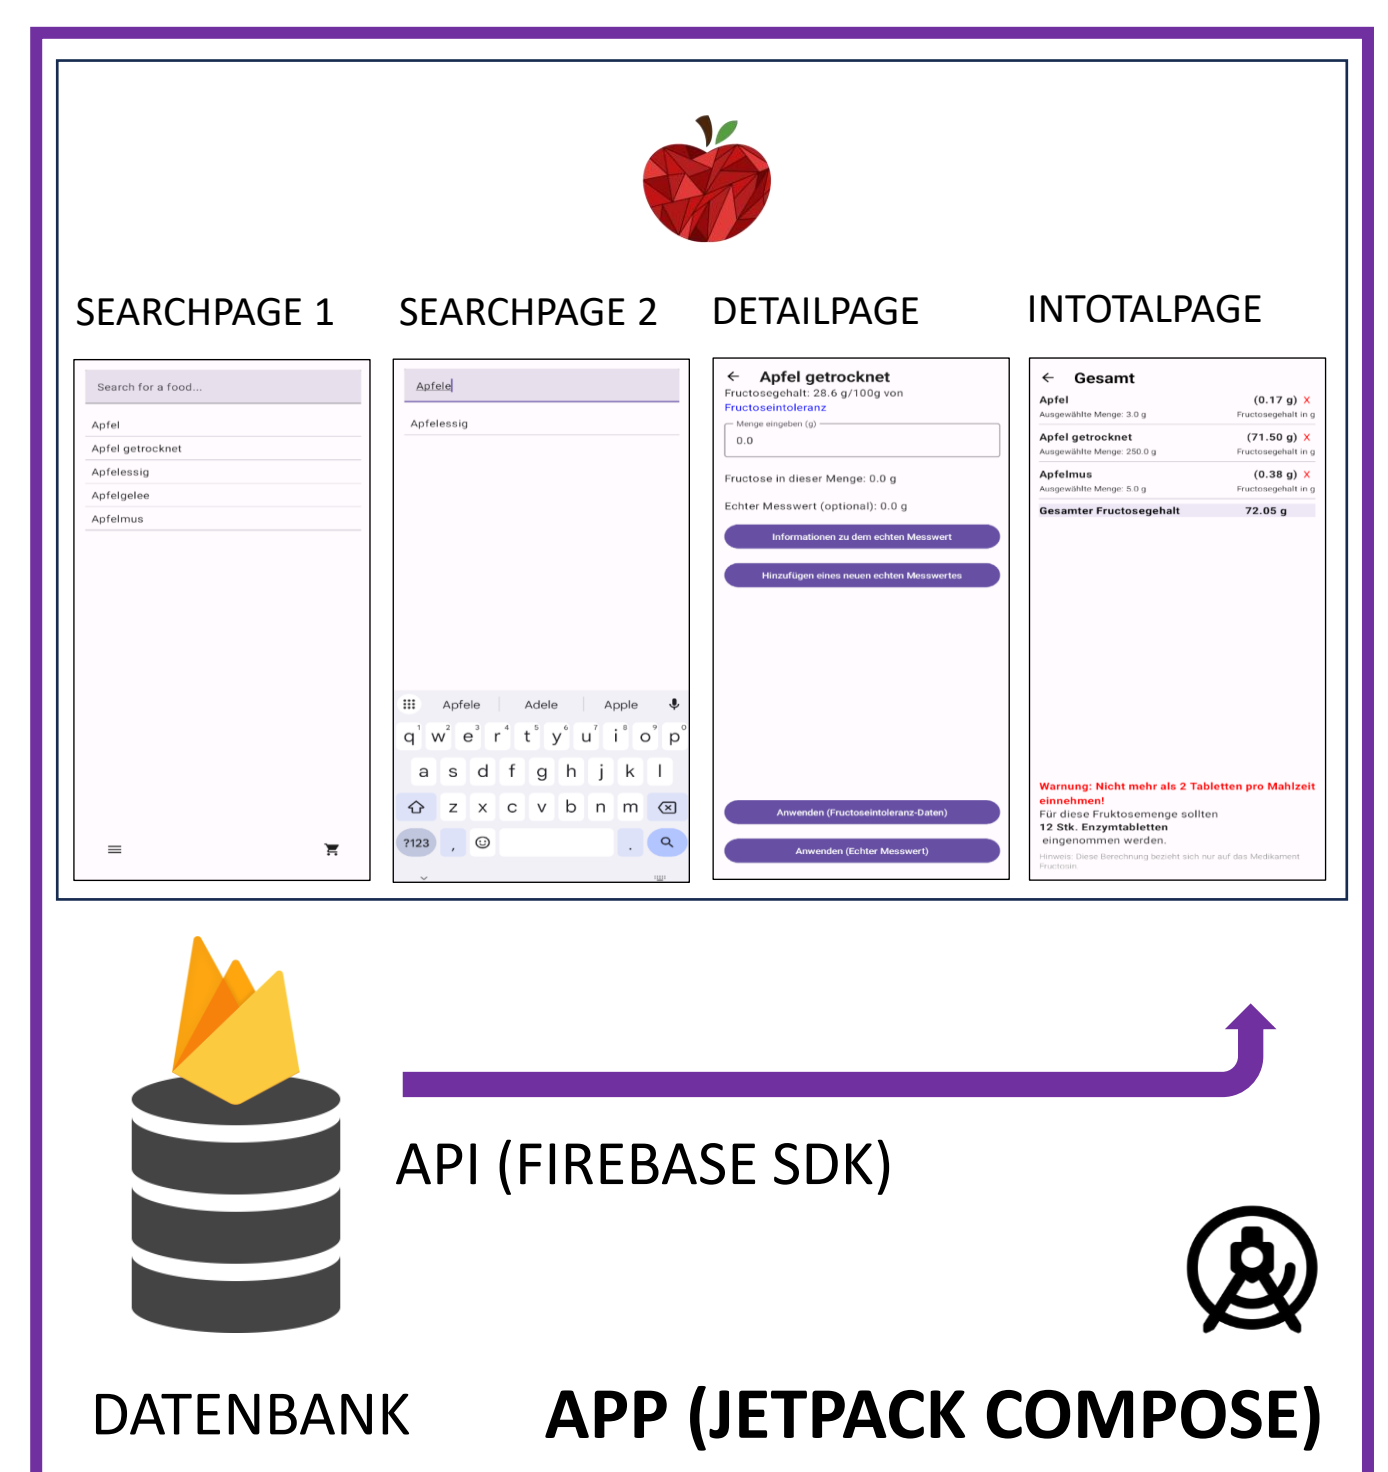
SEARCHPAGE 1

Search for a food...

Apfel
Apfel getrocknet
Apfelessig
Apfelgelee
Apfelmus

SEARCHPAGE 2

Apfele

Apfelessig

Apfele Adele Apple

q w e r t y u i o p
a s d f g h j k l
z x c v b n m
?123 , .

DETAILPAGE

← Apfel getrocknet
Fructosegehalt: 28.6 g/100g von Fructoseintoleranz

Menge eingeben (g)
0.0

Fructose in dieser Menge: 0.0 g

Echter Messwert (optional): 0.0 g

Informationen zu dem echten Messwert

Hinzufügen eines neuen echten Messwertes

Anwenden (Fructoseintoleranz-Daten)

Anwenden (Echter Messwert)

INTOTALPAGE

← Gesamt

Apfel (0.17 g) X
Ausgewählte Menge: 3.0 g Fructosegehalt in g

Apfel getrocknet (71.50 g) X
Ausgewählte Menge: 250.0 g Fructosegehalt in g

Apfelmus (0.38 g) X
Ausgewählte Menge: 5.0 g Fructosegehalt in g

Gesamter Fructosegehalt 72.05 g

Warnung: Nicht mehr als 2 Tabletten pro Mahlzeit einnehmen!
Für diese Fruktosemenge sollten 12 Stk. Enzymtabletten eingenommen werden.
Hinweis: Diese Berechnung bezieht sich nur auf das Medikament Fructosin

API (FIREBASE SDK)

DATENBANK

APP (JETPACK COMPOSE)